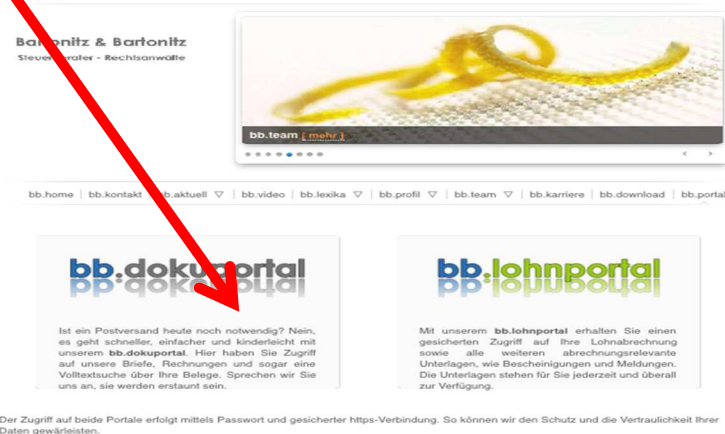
Bartonitz & Bartonitz
Steuerberater - Rechtsanwälte

bb.team [ mehr ]

bb.home | bb.kontakt | bb.aktuell ▽ | bb.video | bb.lexika ▽ | bb.profil ▽ | bb.team ▽ | bb.karriere | bb.download | bb.portal

bb.dokuportal

Ist ein Postversand heute noch notwendig? Nein, es geht schneller, einfacher und kinderleicht mit unserem **bb.dokuportal**. Hier haben Sie Zugriff auf unsere Briefe, Rechnungen und sogar eine Volltextsuche über Ihre Belege. Sprechen wir Sie uns an, sie werden erstaunt sein.

bb.lohnportal

Mit unserem **bb.lohnportal** erhalten Sie einen gesicherten Zugriff auf Ihre Lohnabrechnung sowie alle weiteren abrechnungsrelevante Unterlagen, wie Bescheinigungen und Meldungen. Die Unterlagen stehen für Sie jederzeit und überall zur Verfügung.

Der Zugriff auf beide Portale erfolgt mittels Passwort und gesicherter https-Verbindung. So können wir den Schutz und die Vertraulichkeit Ihrer Daten gewärleisten.